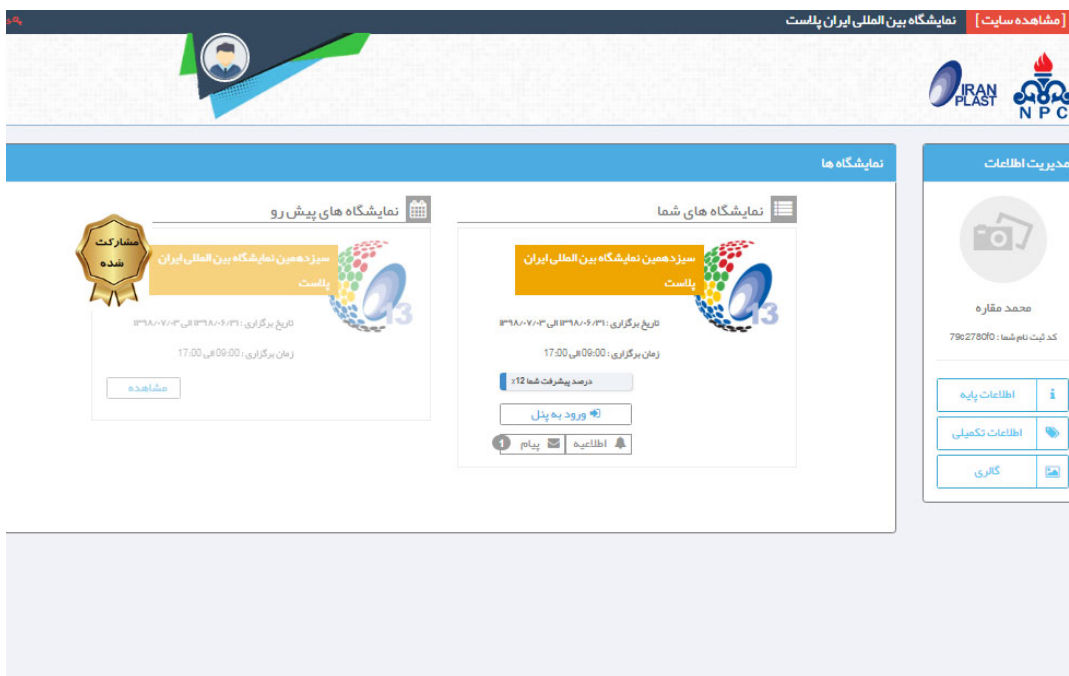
[مشاهده سایت] نمایشگاه بین المللی ایران پلاست

IRAN PLAST
NPC

مدیریت اطلاعات

محمد مقاره
کد ثبت نام شما : 79c2780f0

اطلاعات پایه
اطلاعات تکمیلی
گالری

نمایشگاه ها

نمایشگاه های شما

سیزدهمین نمایشگاه بین المللی ایران پلاست

13

تاریخ برگزاری : ۱۳۹۸/۰۶/۳۱ الی ۱۳۹۸/۰۷/۰۳

زمان برگزاری : 09:00 الی 17:00

درصد پیشرفت شما 12%

ورود به پنل

اطلاعیه
پیام 1

نمایشگاه های پیش رو

مشارکت شده

سیزدهمین نمایشگاه بین المللی ایران پلاست

13

تاریخ برگزاری : ۱۳۹۸/۰۶/۳۱ الی ۱۳۹۸/۰۷/۰۳

زمان برگزاری : 09:00 الی 17:00

مشاهده